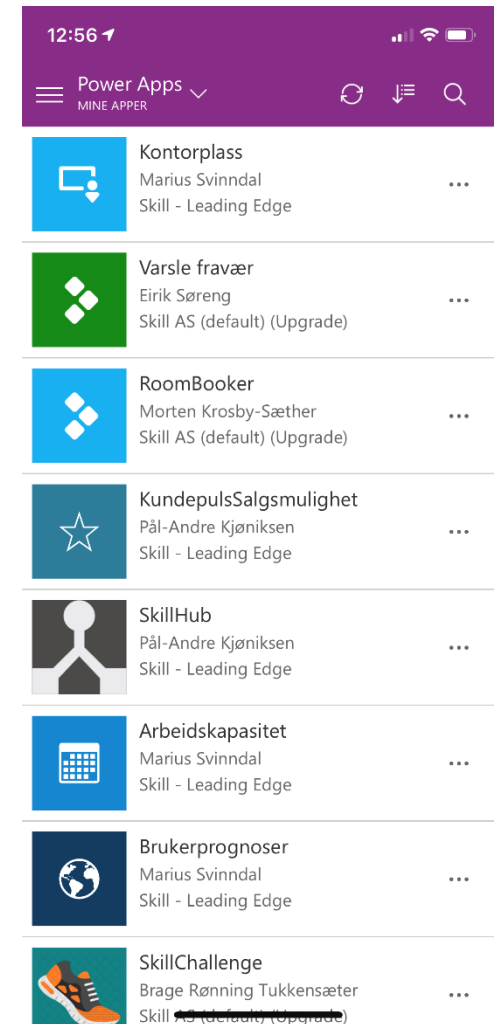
12:56

Power Apps
MINE APPER

Kontorplass
Marius Svinndal
Skill - Leading Edge
...

Varsle fravær
Eirik Søreng
Skill AS (default) (Upgrade)
...

RoomBooker
Morten Krosby-Sæther
Skill AS (default) (Upgrade)
...

KundepulsSalgsmulighet
Pål-Andre Kjøniksen
Skill - Leading Edge
...

SkillHub
Pål-Andre Kjøniksen
Skill - Leading Edge
...

Arbeidskapasitet
Marius Svinndal
Skill - Leading Edge
...

Brukerprognoser
Marius Svinndal
Skill - Leading Edge
...

SkillChallenge
Brage Rønning Tukkensæter
Skill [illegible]
...